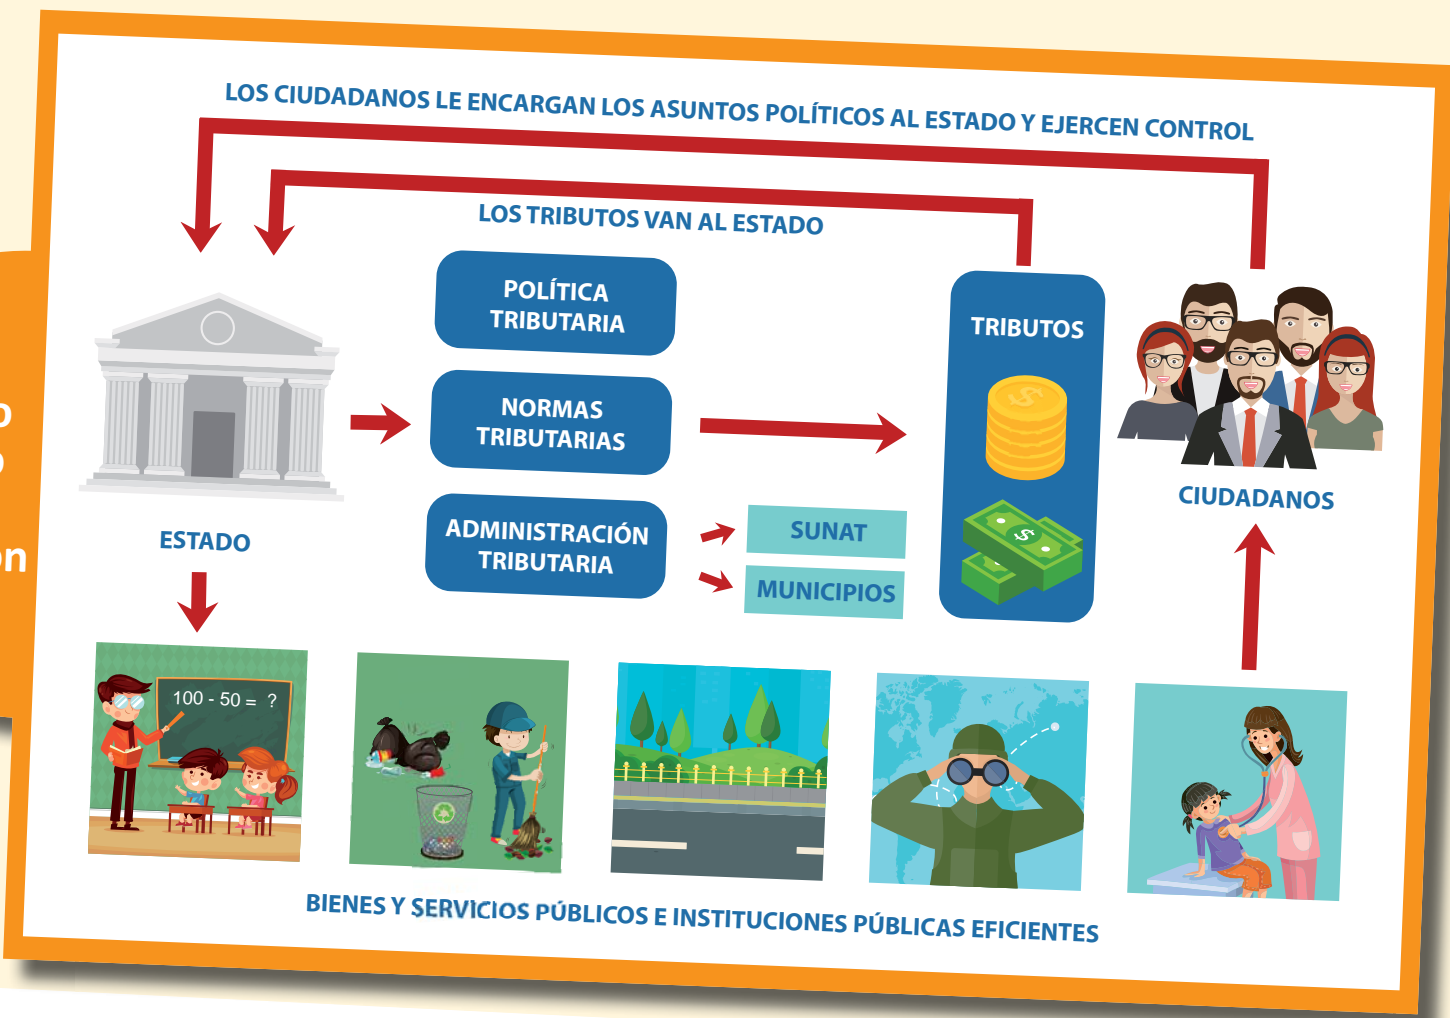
LOS CIUDADANOS LE ENCARGAN LOS ASUNTOS POLÍTICOS AL ESTADO Y EJERCEN CONTROL

LOS TRIBUTOS VAN AL ESTADO

POLÍTICA TRIBUTARIA

NORMAS TRIBUTARIAS

ADMINISTRACIÓN TRIBUTARIA

SUNAT

MUNICIPIOS

TRIBUTOS

ESTADO

CIUDADANOS

100 - 50 = ?

BIENES Y SERVICIOS PÚBLICOS E INSTITUCIONES PÚBLICAS EFICIENTES